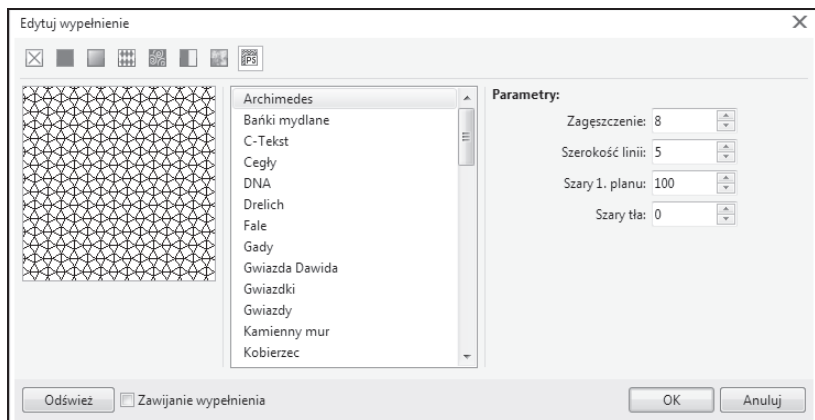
Edytuj wypełnienie

PS

Archimedes
Bańki mydlane
C-Tekst
Cegły
DNA
Drelich
Fale
Gady
Gwiazda Dawida
Gwiazdki
Gwiazdy
Kamienny mur
Kobierzec

Parametry:
Zagęszczenie: 8
Szerokość linii: 5
Szary 1. planu: 100
Szary tła: 0

Odśwież
Zawijanie wypełnienia
OK
Anuluj